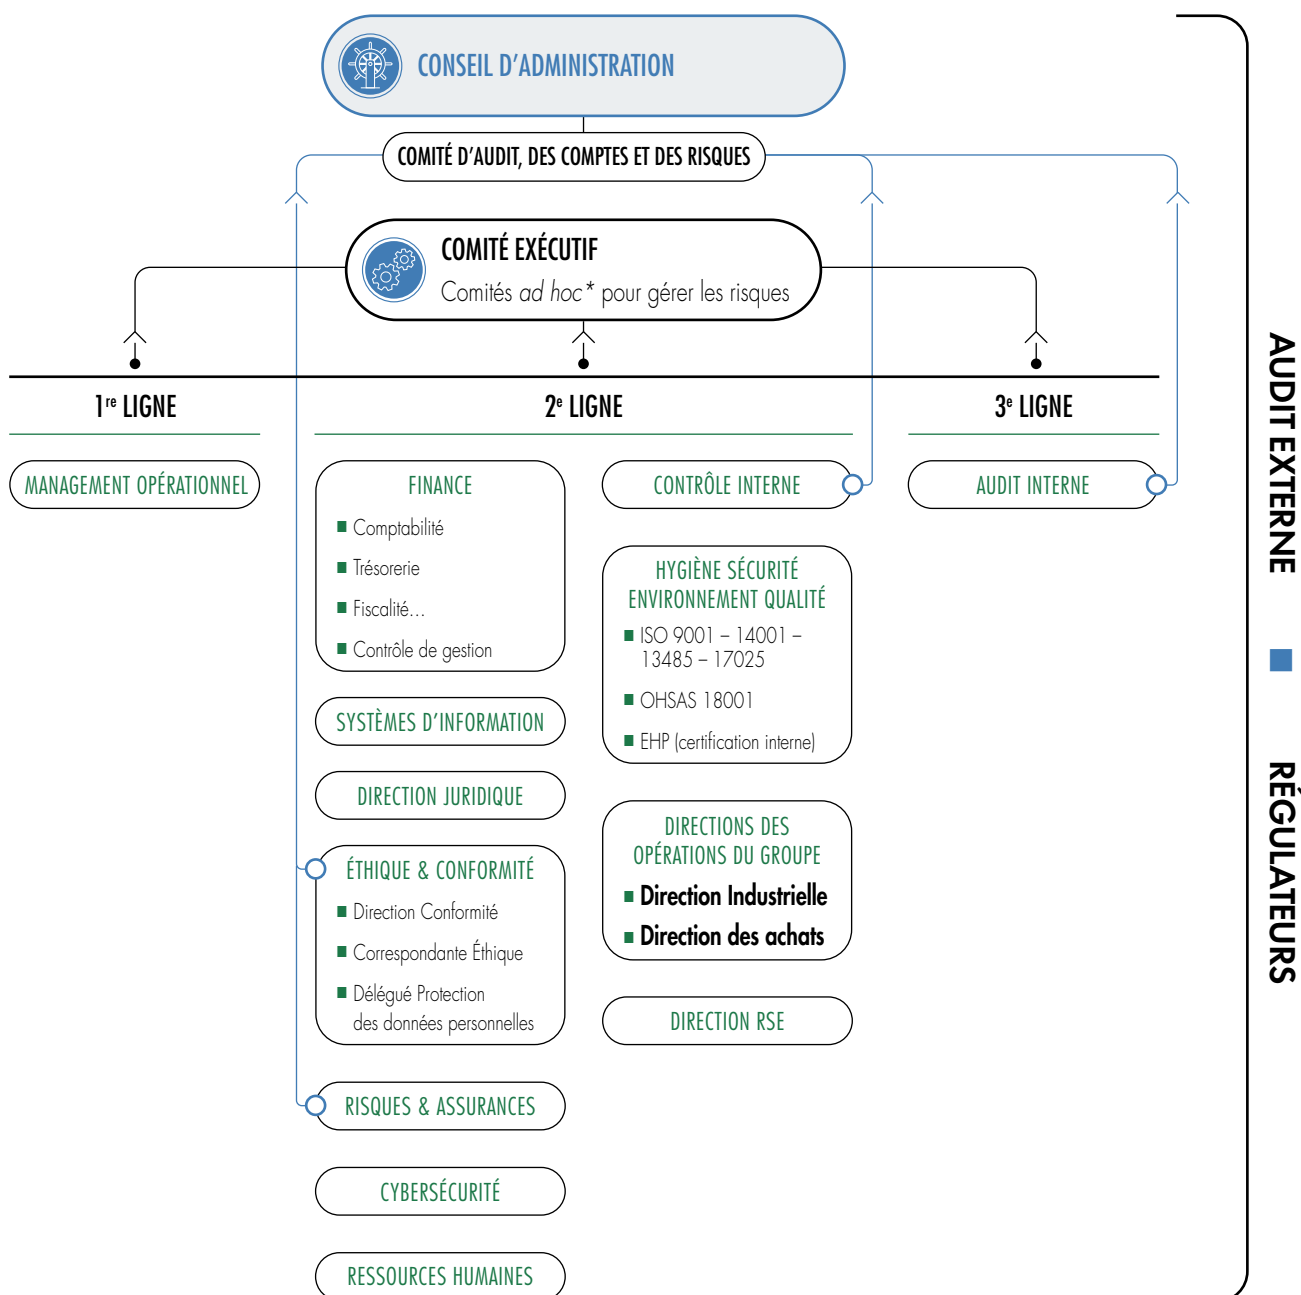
CONSEIL D'ADMINISTRATION

COMITÉ D'AUDIT, DES COMPTES ET DES RISQUES

COMITÉ EXÉCUTIF
Comités *ad hoc** pour gérer les risques

1$^{re}$ LIGNE

MANAGEMENT OPÉRATIONNEL

2$^{e}$ LIGNE

FINANCE
■ Comptabilité
■ Trésorerie
■ Fiscalité...
■ Contrôle de gestion

SYSTÈMES D'INFORMATION

DIRECTION JURIDIQUE

ÉTHIQUE & CONFORMITÉ
■ Direction Conformité
■ Correspondante Éthique
■ Délégué Protection des données personnelles

RISQUES & ASSURANCES

CYBERSÉCURITÉ

RESSOURCES HUMAINES

CONTRÔLE INTERNE

HYGIÈNE SÉCURITÉ ENVIRONNEMENT QUALITÉ
■ ISO 9001 – 14001 – 13485 – 17025
■ OHSAS 18001
■ EHP (certification interne)

DIRECTIONS DES OPÉRATIONS DU GROUPE
■ Direction Industrielle
■ Direction des achats

DIRECTION RSE

3$^{e}$ LIGNE

AUDIT INTERNE

AUDIT EXTERNE ■ RÉGULATEURS